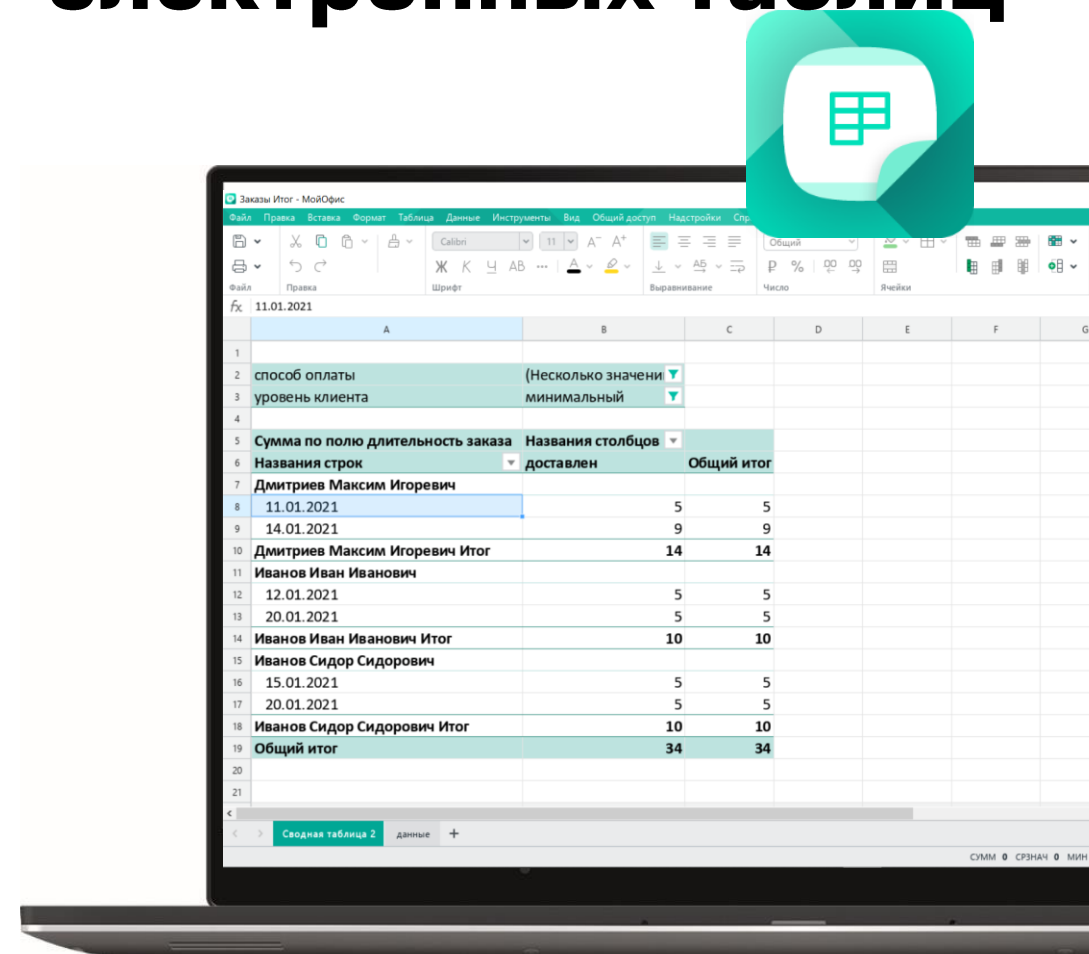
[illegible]

Заказы Итог - МойОфис

Файл Правка Вставка Формат Таблица Данные Инструменты Вид Общий доступ Надстройки Спр

Calibri 11 Общий

Ж К Ч АВ ··· А

Файл Правка Шрифт Выравнивание Число Ячейки

fx 11.01.2021

| | A | B | C | D | E | F | G |
|---|---|---|---|---|---|---|---|
| 1 | | | | | | | |
| 2 | способ оплаты | (Несколько значени | | | | | |
| 3 | уровень клиента | минимальный | | | | | |
| 4 | | | | | | | |
| 5 | Сумма по полю длительность заказа | Названия столбцов | | | | | |
| 6 | Названия строк | доставлен | Общий итог | | | | |
| 7 | Дмитриев Максим Игоревич | | | | | | |
| 8 | 11.01.2021 | 5 | 5 | | | | |
| 9 | 14.01.2021 | 9 | 9 | | | | |
| 10 | Дмитриев Максим Игоревич Итог | 14 | 14 | | | | |
| 11 | Иванов Иван Иванович | | | | | | |
| 12 | 12.01.2021 | 5 | 5 | | | | |
| 13 | 20.01.2021 | 5 | 5 | | | | |
| 14 | Иванов Иван Иванович Итог | 10 | 10 | | | | |
| 15 | Иванов Сидор Сидорович | | | | | | |
| 16 | 15.01.2021 | 5 | 5 | | | | |
| 17 | 20.01.2021 | 5 | 5 | | | | |
| 18 | Иванов Сидор Сидорович Итог | 10 | 10 | | | | |
| 19 | Общий итог | 34 | 34 | | | | |
| 20 | | | | | | | |
| 21 | | | | | | | |

Сводная таблица 2 данные +

СУММ 0 СРЗНАЧ 0 МИН